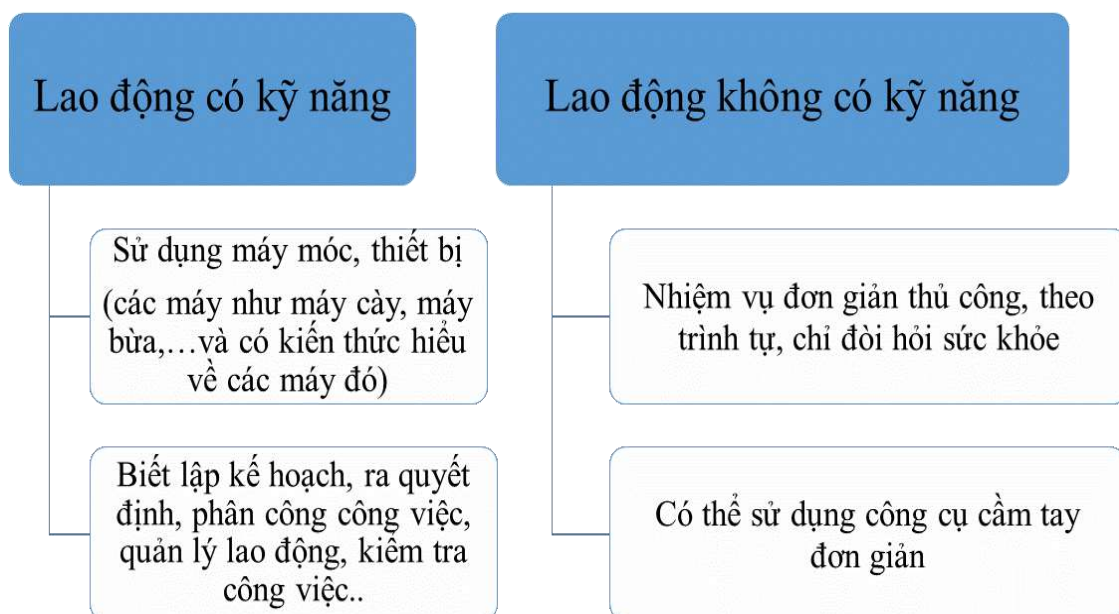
Lao động có kỹ năng

Sử dụng máy móc, thiết bị (các máy như máy cày, máy bừa,…và có kiến thức hiểu về các máy đó)

Biết lập kế hoạch, ra quyết định, phân công công việc, quản lý lao động, kiểm tra công việc..

Lao động không có kỹ năng

Nhiệm vụ đơn giản thủ công, theo trình tự, chỉ đòi hỏi sức khỏe

Có thể sử dụng công cụ cầm tay đơn giản